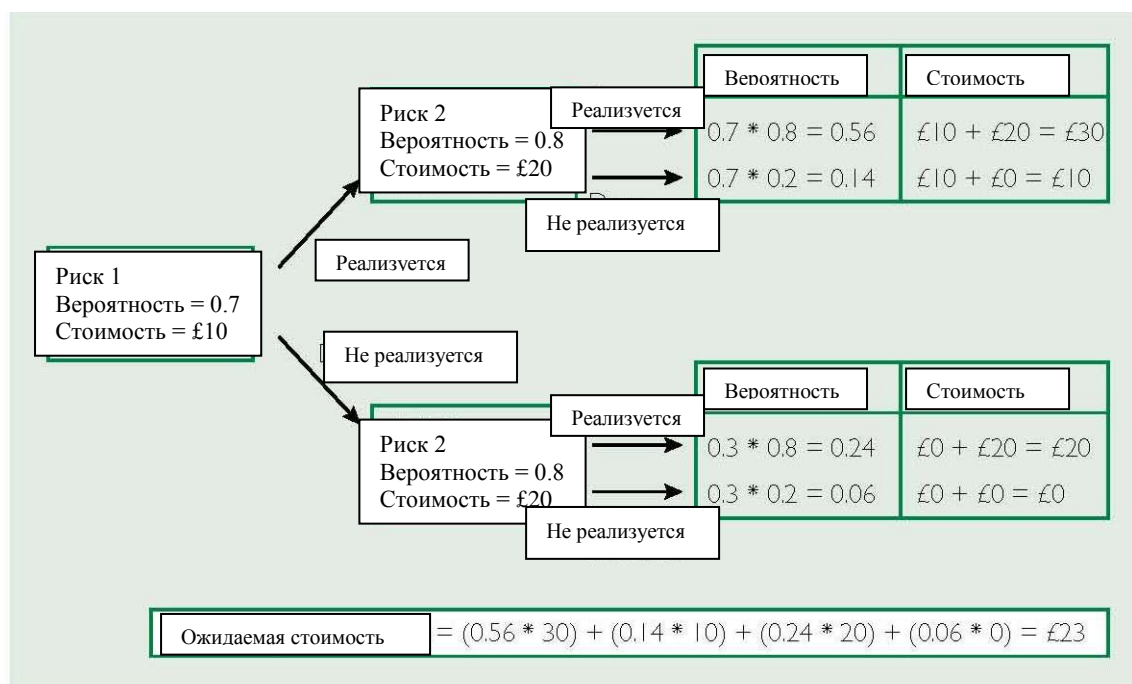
Риск 1
Вероятность = 0.7
Стоимость = £10

Реализуется

Риск 2
Вероятность = 0.8
Стоимость = £20

Реализуется

Не реализуется

| Вероятность | Стоимость |
|---|---|
| 0.7 * 0.8 = 0.56 | £10 + £20 = £30 |
| 0.7 * 0.2 = 0.14 | £10 + £0 = £10 |

Не реализуется

Риск 2
Вероятность = 0.8
Стоимость = £20

Реализуется

Не реализуется

| Вероятность | Стоимость |
|---|---|
| 0.3 * 0.8 = 0.24 | £0 + £20 = £20 |
| 0.3 * 0.2 = 0.06 | £0 + £0 = £0 |

Ожидаемая стоимость = (0.56 * 30) + (0.14 * 10) + (0.24 * 20) + (0.06 * 0) = £23